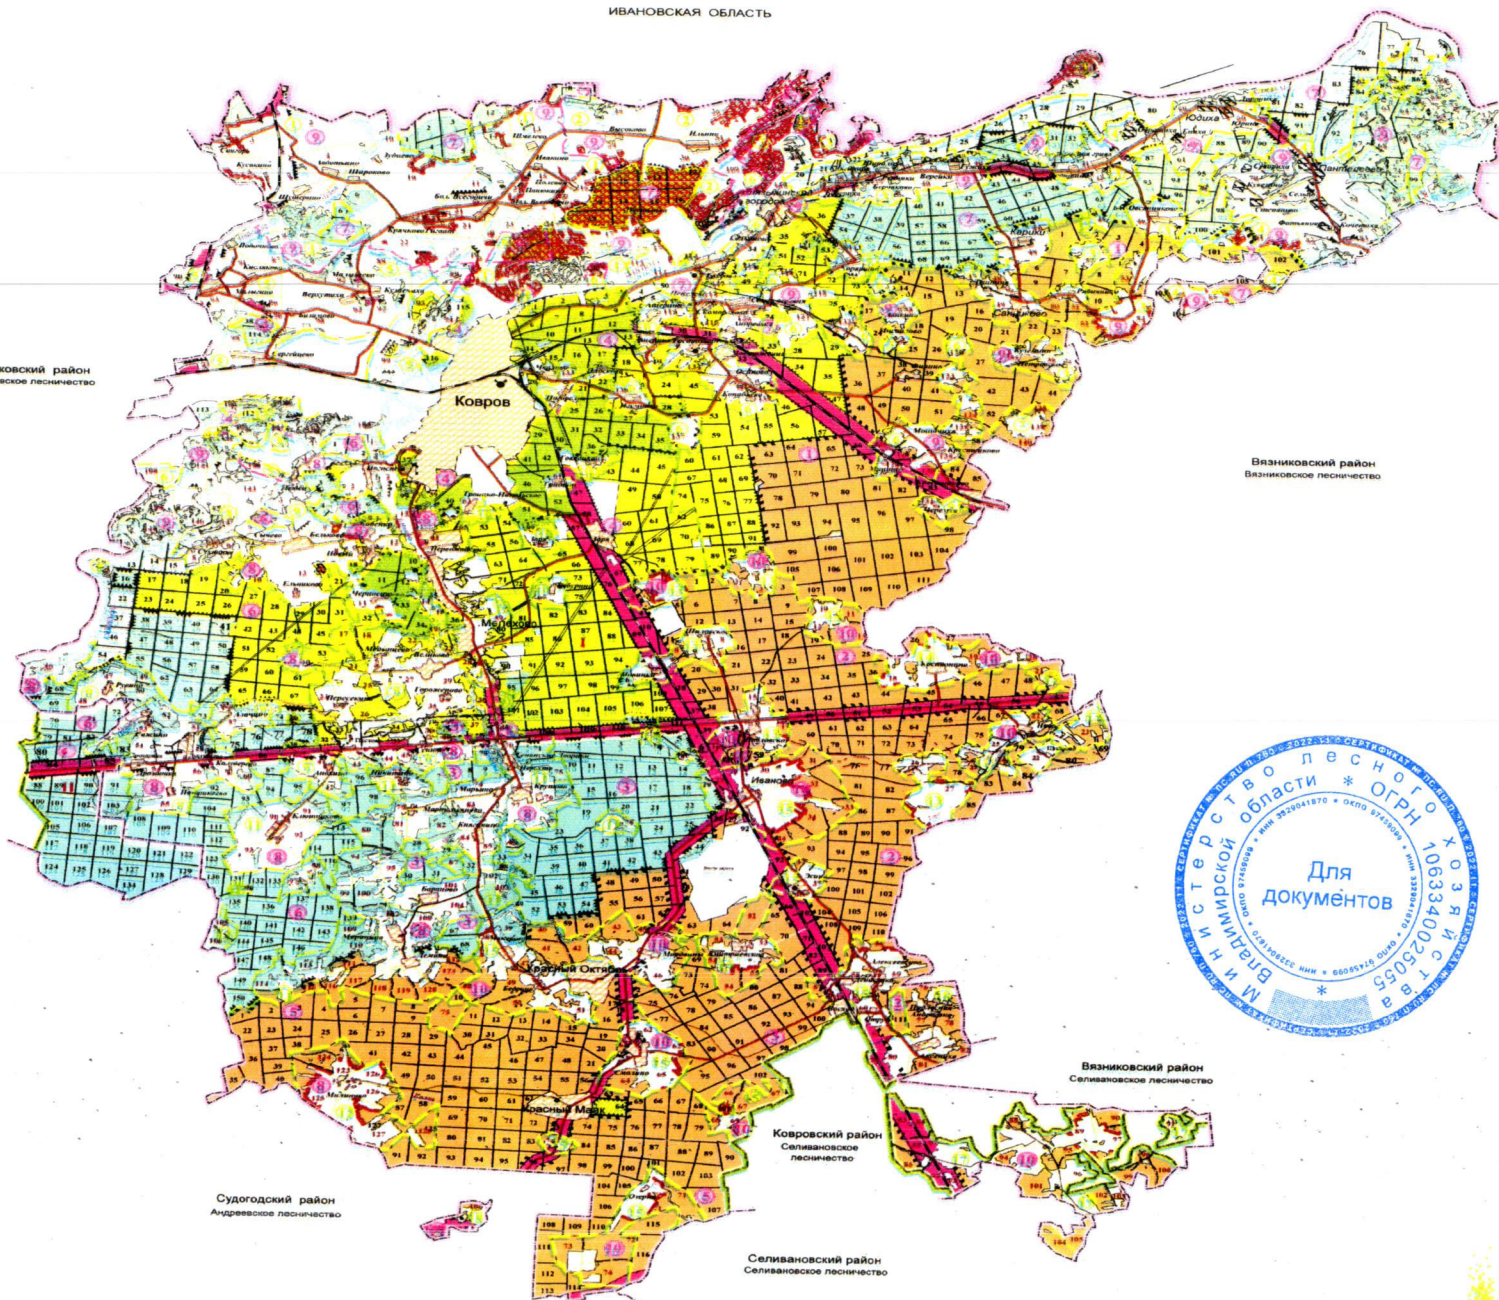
ИВАНОВСКАЯ ОБЛАСТЬ

ковский район
вское лесничество

Ковров

Мелехово

Иваново

Красный Октябрь

Красный Маяк

Вязниковский район
Вязниковское лесничество

Вязниковский район
Селивановское лесничество

Ковровский район
Селивановское лесничество

Судогодский район
Андреевское лесничество

Селивановский район
Селивановское лесничество

Министерство лесного хозяйства Владимирской области * ОГРН 1063340025055 *
ИНН 3329041870 ОКПО 97459099
Для документов